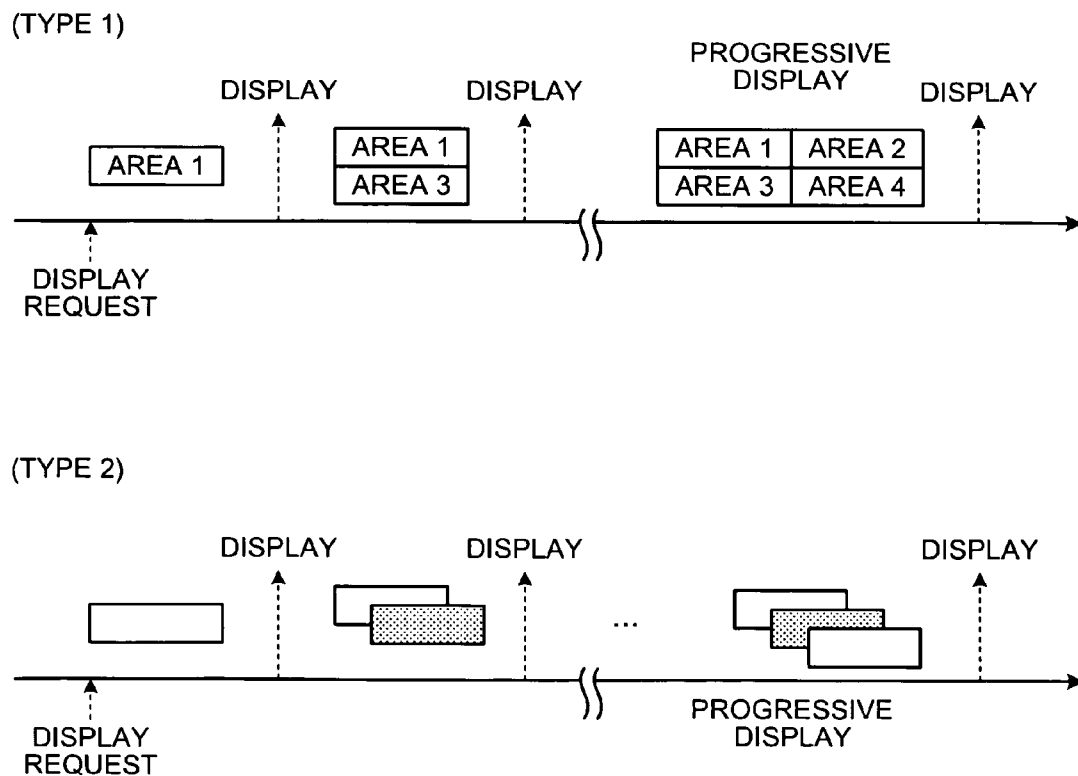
(TYPE 1)

DISPLAY

DISPLAY

PROGRESSIVE DISPLAY

DISPLAY

AREA 1

AREA 1
AREA 3

| AREA 1 | AREA 2 |
|---|---|
| AREA 3 | AREA 4 |

DISPLAY REQUEST

(TYPE 2)

DISPLAY

DISPLAY

DISPLAY

...

DISPLAY REQUEST

PROGRESSIVE DISPLAY